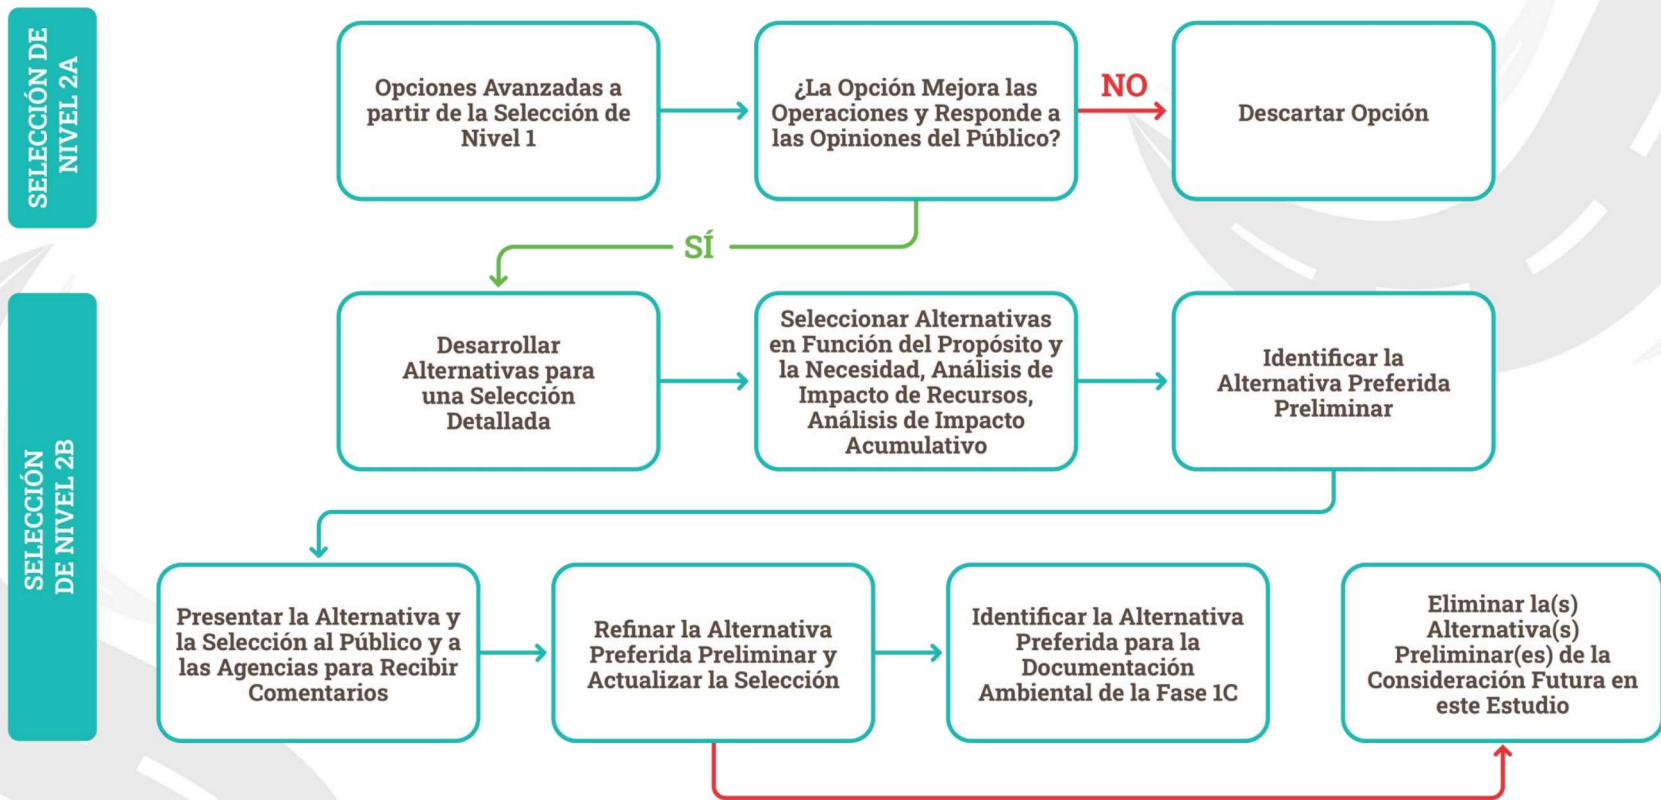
SELECCIÓN DE NIVEL 2A

Opciones Avanzadas a partir de la Selección de Nivel 1

¿La Opción Mejora las Operaciones y Responde a las Opiniones del Público?

NO

Descartar Opción

SÍ

SELECCIÓN DE NIVEL 2B

Desarrollar Alternativas para una Selección Detallada

Seleccionar Alternativas en Función del Propósito y la Necesidad, Análisis de Impacto de Recursos, Análisis de Impacto Acumulativo

Identificar la Alternativa Preferida Preliminar

Presentar la Alternativa y la Selección al Público y a las Agencias para Recibir Comentarios

Refinar la Alternativa Preferida Preliminar y Actualizar la Selección

Identificar la Alternativa Preferida para la Documentación Ambiental de la Fase 1C

Eliminar la(s) Alternativa(s) Preliminar(es) de la Consideración Futura en este Estudio